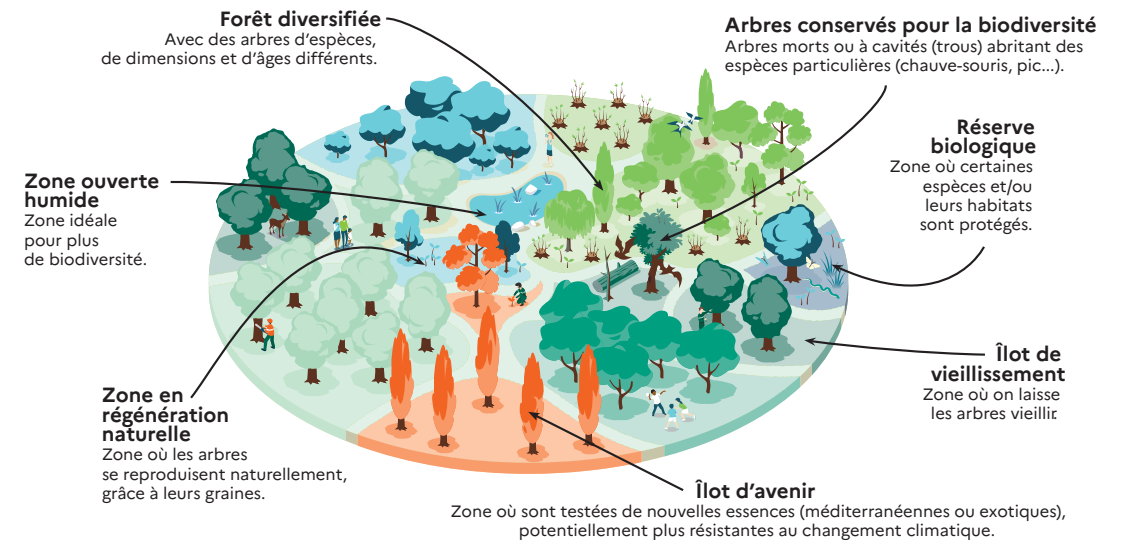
**Forêt diversifiée**
Avec des arbres d'espèces, de dimensions et d'âges différents.

**Arbres conservés pour la biodiversité**
Arbres morts ou à cavités (trous) abritant des espèces particulières (chauve-souris, pic...).

**Zone ouverte humide**
Zone idéale pour plus de biodiversité.

**Réserve biologique**
Zone où certaines espèces et/ou leurs habitats sont protégés.

**Îlot de vieillissement**
Zone où on laisse les arbres vieillir.

**Zone en régénération naturelle**
Zone où les arbres se reproduisent naturellement, grâce à leurs graines.

**Îlot d'avenir**
Zone où sont testées de nouvelles essences (méditerranéennes ou exotiques), potentiellement plus résistantes au changement climatique.